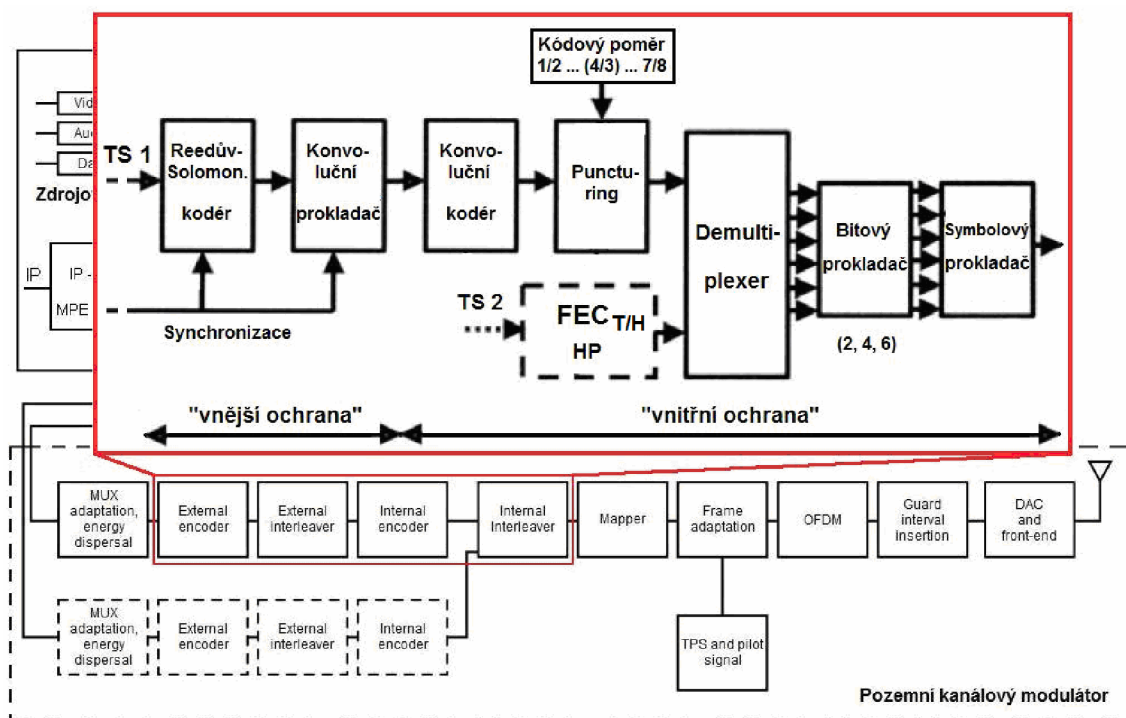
Kódový poměr
1/2 ... (4/3) ... 7/8

Vid
Aud
Da
Zdroje

IP
IP
MPE

TS 1

Reedův-Solomon. kodér

Konvoluční prokladač

Konvoluční kodér

Puncturing

Demultiplexer

Bitový prokladač

Symbolový prokladač

Synchronizace

TS 2

FEC$_{T/H}$
HP

(2, 4, 6)

"vnější ochrana"

"vnitřní ochrana"

MUX adaptation, energy dispersal

External encoder

External interleaver

Internal encoder

Internal Interleaver

Mapper

Frame adaptation

OFDM

Guard interval insertion

DAC and front-end

MUX adaptation, energy dispersal

External encoder

External interleaver

Internal encoder

TPS and pilot signal

Pozemní kanálový modulátor